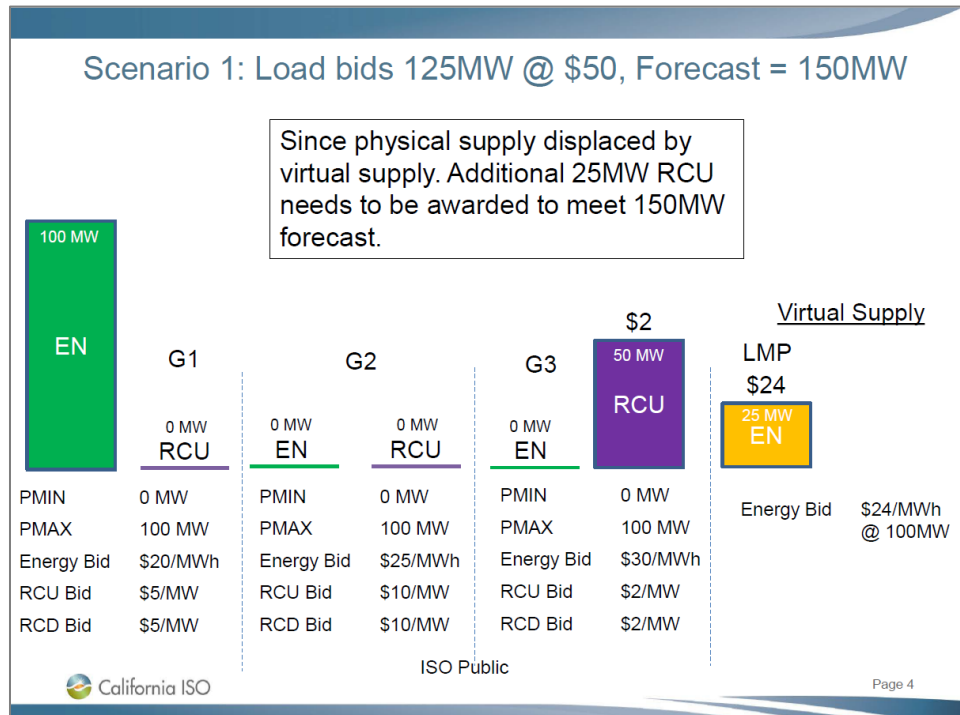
Scenario 1: Load bids 125MW @ \$50, Forecast = 150MW

Since physical supply displaced by virtual supply. Additional 25MW RCU needs to be awarded to meet 150MW forecast.

100 MW
EN

G1

0 MW
RCU

PMIN 0 MW
PMAX 100 MW
Energy Bid \$20/MWh
RCU Bid \$5/MW
RCD Bid \$5/MW

G2

0 MW
EN

0 MW
RCU

PMIN 0 MW
PMAX 100 MW
Energy Bid \$25/MWh
RCU Bid \$10/MW
RCD Bid \$10/MW

G3

0 MW
EN

\$2
50 MW
RCU

PMIN 0 MW
PMAX 100 MW
Energy Bid \$30/MWh
RCU Bid \$2/MW
RCD Bid \$2/MW

Virtual Supply

LMP
\$24

25 MW
EN

Energy Bid \$24/MWh @ 100MW

ISO Public

California ISO

Page 4